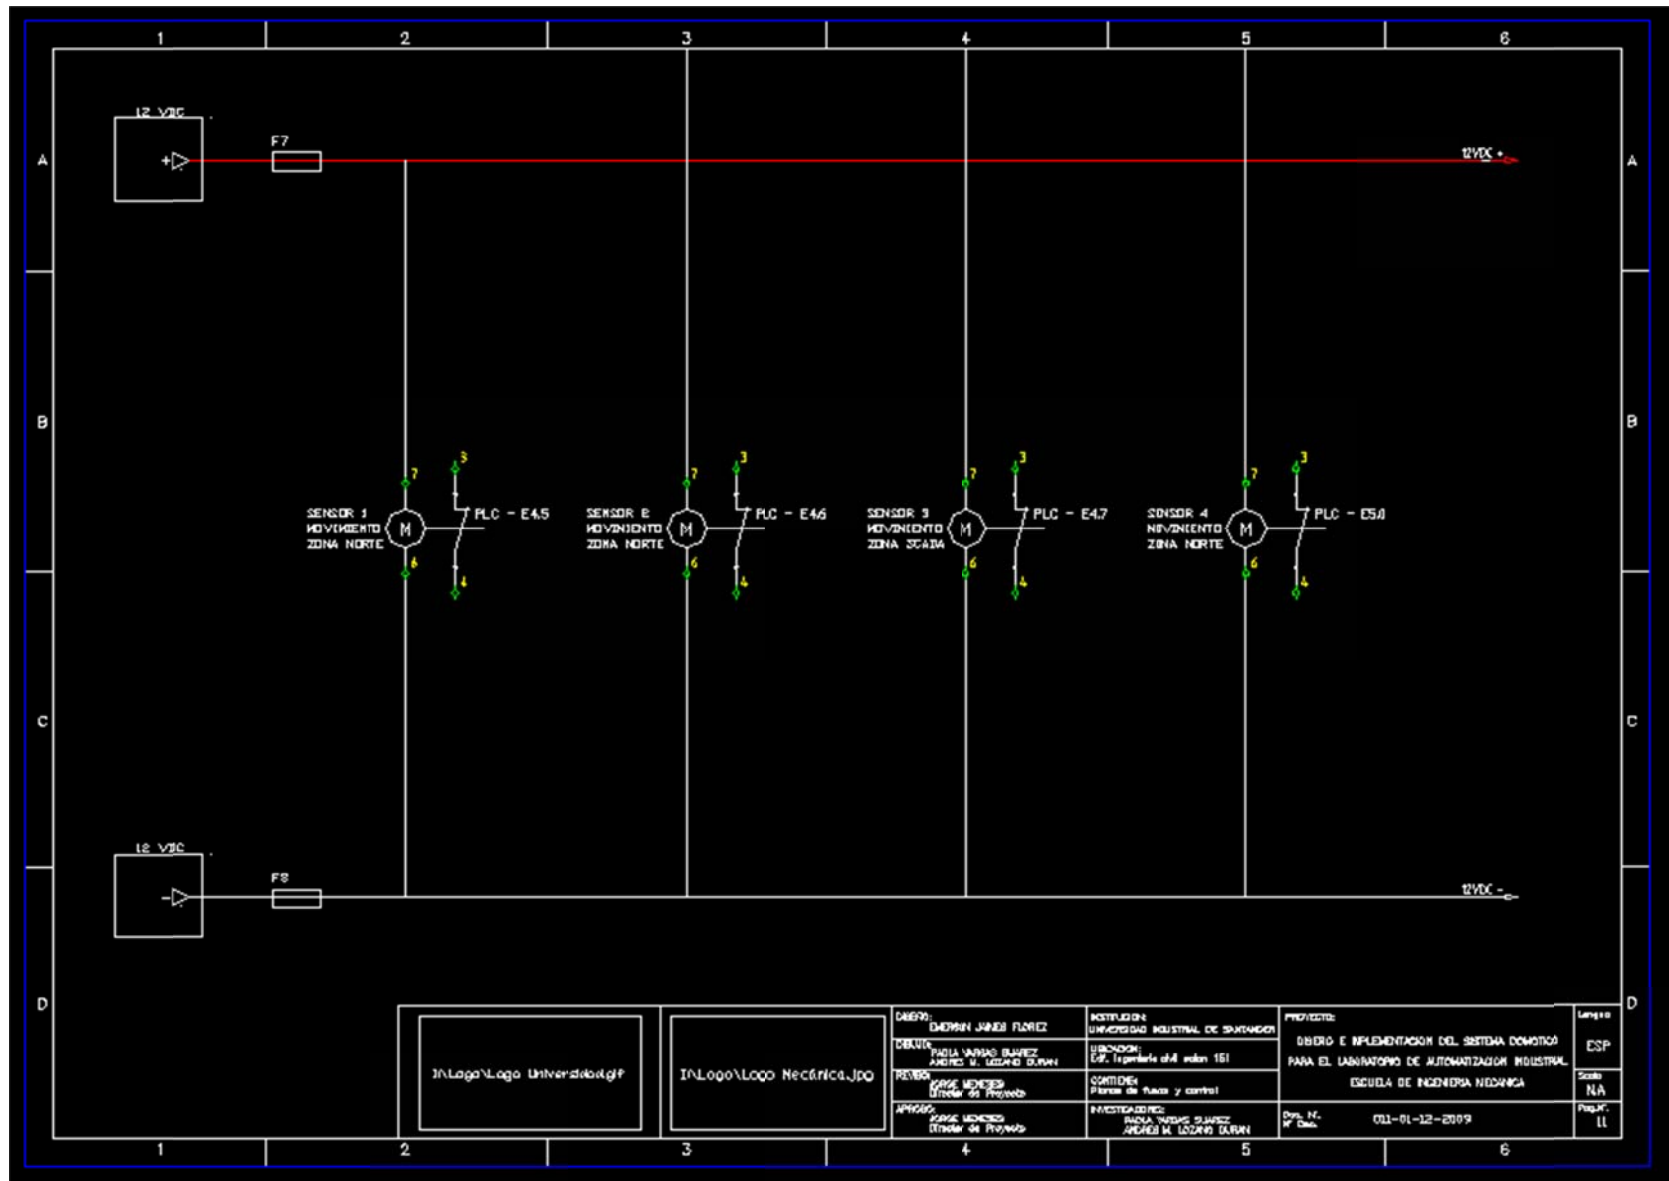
1 2 3 4 5 6

A

12 VDC
+
F7
12VDC +

B

SENSOR 1
MOVIMIENTO
ZONA NORTE
M
7
6
3
4
PLC - E4.5

SENSOR 2
MOVIMIENTO
ZONA NORTE
M
7
6
3
4
PLC - E4.6

SENSOR 3
MOVIMIENTO
ZONA SCADA
M
7
6
3
4
PLC - E4.7

SENSOR 4
MOVIMIENTO
ZONA NORTE
M
7
6
3
4
PLC - E5.0

C

12 VDC
-
F8
12VDC -

D

| I:\Logo\Logo Universidad.gif | I:\Logo\Logo Mecánica.jpg | DISEÑO: EMERSON JAIMES FLOREZ | INSTITUCION: UNIVERSIDAD INDUSTRIAL DE SANTANDER | PROYECTO: DISEÑO E IMPLEMENTACION DEL SISTEMA DOMOTICO PARA EL LABORATORIO DE AUTOMATIZACION INDUSTRIAL ESCUELA DE INGENIERIA MECANICA | Lengua: ESP |
|---|---|---|---|---|---|
| | | DIBUJO: PAOLA VARGAS SUAREZ ANDRES M. LOZANO DURAN | UBICACION: Edif. Ingeniería civil salon 151 | | Scala: NA |
| | | REVISO: JORGE MENESES Director de Proyecto | CONTIENE: Planos de fuerza y control | | |
| | | APROBO: JORGE MENESES Director de Proyecto | INVESTIGADORES: PAOLA VARGAS SUAREZ ANDRES M. LOZANO DURAN | Dwg. N.- Nº Dwo. 011-01-12-2009 | Pag.N: 11 |

1 2 3 4 5 6